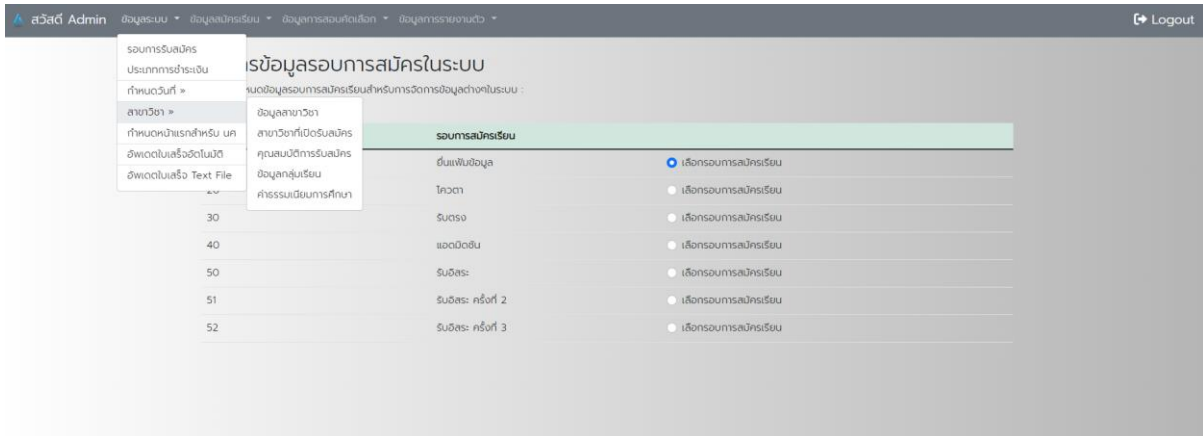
สวัสดี Admin ข้อมูลระบบ ▾ ข้อมูลสมัครเรียน ▾ ข้อมูลการสอบคัดเลือก ▾ ข้อมูลการรายงานตัว ▾

Logout

รอบการรับสมัคร
ประเภทการชำระเงิน
กำหนดวันที่ »
สาขาวิชา »
กำหนดหน้าแรกสำหรับ นศ
อัพเดตใบเสร็จอัตโนมัติ
อัพเดตใบเสร็จ Text File

ข้อมูลสาขาวิชา
สาขาวิชาที่เปิดรับสมัคร
คุณสมบัติการรับสมัคร
ข้อมูลกลุ่มเรียน
ค่าธรรมเนียมการศึกษา

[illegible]รข้อมูลรอบการสมัครในระบบ

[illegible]หนดข้อมูลรอบการสมัครเรียนสำหรับการจัดการข้อมูลต่างๆในระบบ :

| | รอบการสมัครเรียน | |
|---|---|---|
| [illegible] | ยื่นแฟ้มข้อมูล | เลือกรอบการสมัครเรียน |
| 20 | โควตา | เลือกรอบการสมัครเรียน |
| 30 | รับตรง | เลือกรอบการสมัครเรียน |
| 40 | แอดมิดชัน | เลือกรอบการสมัครเรียน |
| 50 | รับอิสระ | เลือกรอบการสมัครเรียน |
| 51 | รับอิสระ ครั้งที่ 2 | เลือกรอบการสมัครเรียน |
| 52 | รับอิสระ ครั้งที่ 3 | เลือกรอบการสมัครเรียน |